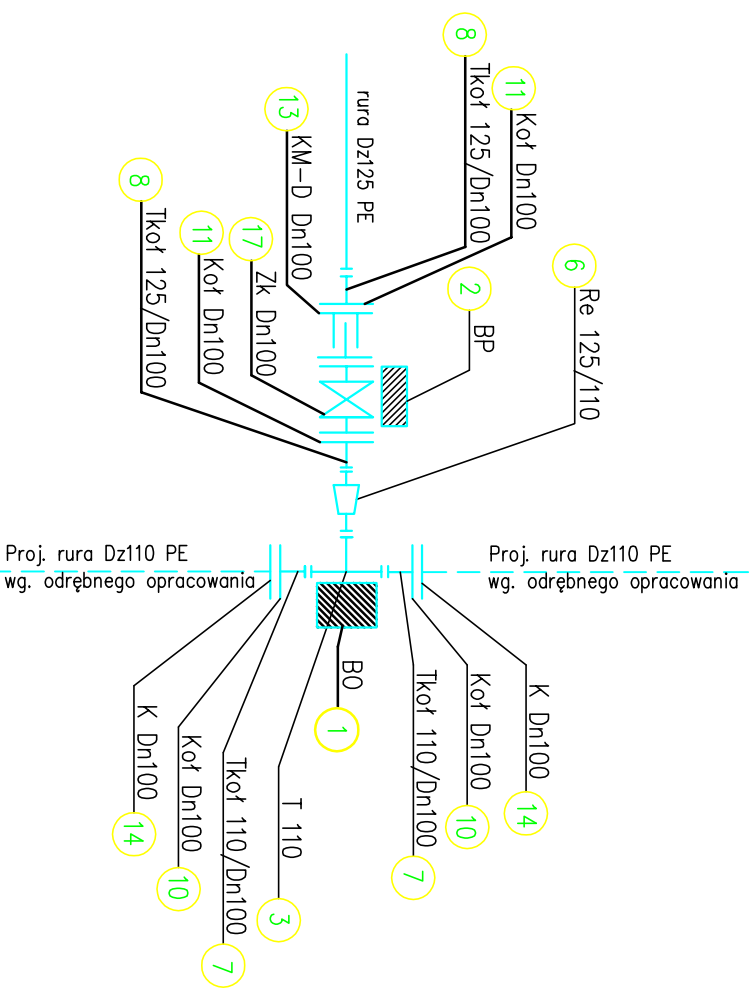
8
Tkoł 125/Dn100
11
Koł Dn100
rura Dz125 PE
13
KM-D Dn100
8
Tkoł 125/Dn100
11
Koł Dn100
17
Zk Dn100
2
BP
6
Re 125/110

Proj. rura Dz110 PE
wg. odrębnego opracowania

Proj. rura Dz110 PE
wg. odrębnego opracowania

BO
1
K Dn100
14
Koł Dn100
10
Tkoł 110/Dn100
7
T 110
3
Tkoł 110/Dn100
7
Koł Dn100
10
K Dn100
14